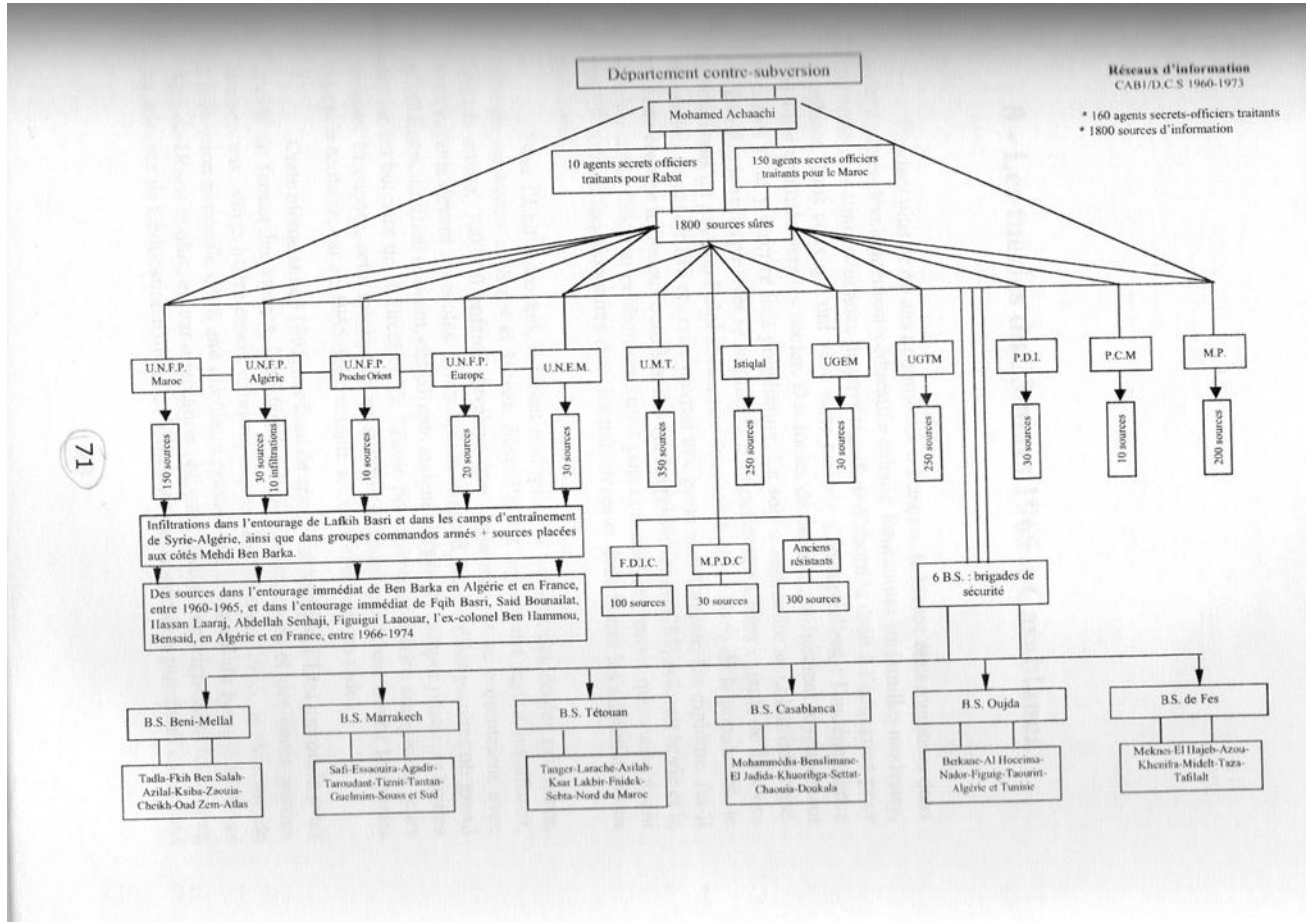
Département contre-subversion

Réseaux d'information
CAB1/D.C.S 1960-1973

* 160 agents secrets-officiers traitants
* 1800 sources d'information

Mohamed Achaachi

10 agents secrets officiers traitants pour Rabat

150 agents secrets officiers traitants pour le Maroc

1800 sources sûres

U.N.F.P. Maroc

U.N.F.P. Algérie

U.N.F.P. Proche Orient

U.N.F.P. Europe

U.N.E.M.

U.M.T.

Istiqlal

UGEM

UGTM

P.D.I.

P.C.M

M.P.

150 sources

30 sources 10 infiltrations

10 sources

20 sources

30 sources

350 sources

250 sources

30 sources

250 sources

30 sources

10 sources

200 sources

71

Infiltrations dans l'entourage de Lafkih Basri et dans les camps d'entraînement de Syrie-Algérie, ainsi que dans groupes commandos armés + sources placées aux côtés Mehdi Ben Barka.

Des sources dans l'entourage immédiat de Ben Barka en Algérie et en France, entre 1960-1965, et dans l'entourage immédiat de Fqih Basri, Said Bounailat, Hassan Laaraj, Abdellah Senhaji, Figuigui Laaouar, l'ex-colonel Ben Hammou, Bensaid, en Algérie et en France, entre 1966-1974

F.D.I.C.

M.P.D.C

Anciens résistants

100 sources

30 sources

300 sources

6 B.S. : brigades de sécurité

B.S. Beni-Mellal

B.S. Marrakech

B.S. Tétouan

B.S. Casablanca

B.S. Oujda

B.S. de Fes

Tadla-Fkih Ben Salah-Azilal-Ksiba-Zaouia-Cheikh-Oud Zem-Atlas

Safi-Essaouira-Agadir-Taroudant-Tiznit-Tantan-Guelmim-Souss et Sud

Tanger-Larache-Asilah-Ksar Lakbir-Fnidek-Sebta-Nord du Maroc

Mohammédia-Benslimane-El Jadida-Khuoribga-Settat-Chaouia-Doukala

Berkane-Al Hoceima-Nador-Figuig-Taouirit-Algérie et Tunisie

Meknes-El Hajeb-Azou-Khenifra-Midelt-Taza-Tafilalt